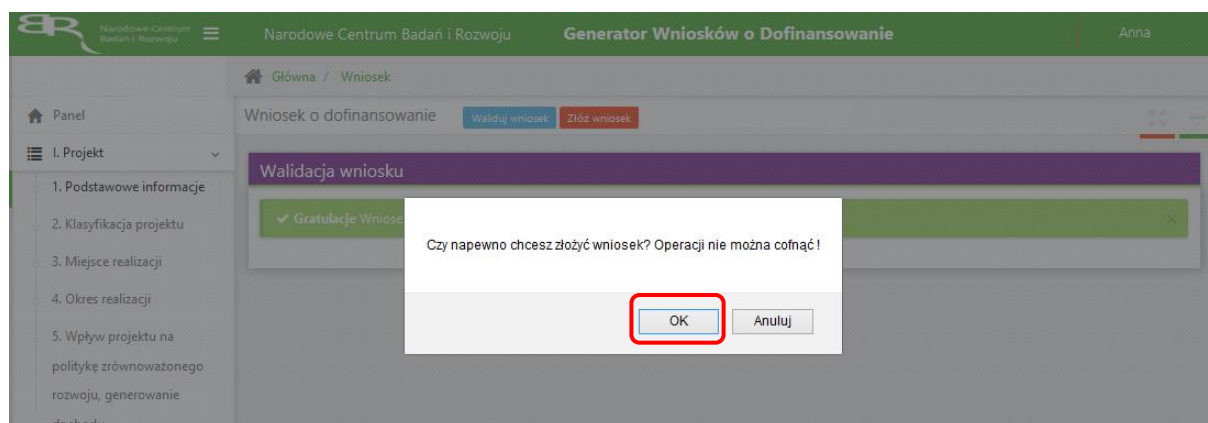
Narodowe Centrum Badań i Rozwoju

Narodowe Centrum Badań i Rozwoju

Generator Wniosków o Dofinansowanie

Anna

Główna / Wniosek

Panel

I. Projekt

1. Podstawowe informacje

2. Klasyfikacja projektu

3. Miejsce realizacji

4. Okres realizacji

5. Wpływ projektu na politykę zrównoważonego rozwoju, generowanie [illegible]

Wniosek o dofinansowanie

Waliduj wniosek

Złóż wniosek

Walidacja wniosku

✔ Gratulacje Wniose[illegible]

×

Czy napewno chcesz złożyć wniosek? Operacji nie można cofnąć !

OK

Anuluj